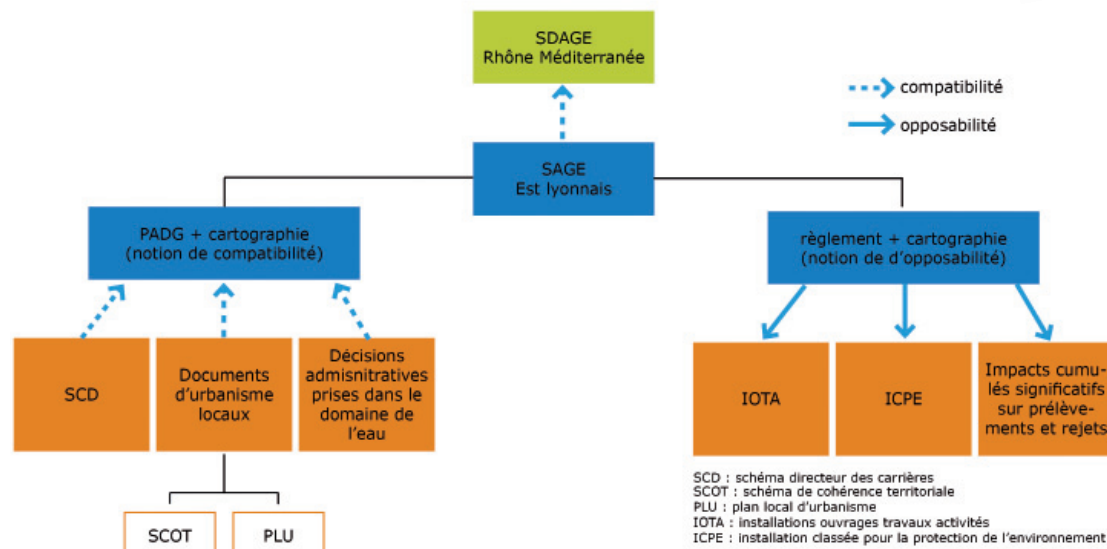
SDAGE
Rhône Méditerranée

compatibilité

opposabilité

SAGE
Est lyonnais

PADG + cartographie
(notion de compatibilité)

règlement + cartographie
(notion de d'opposabilité)

SCD

Documents d'urbanisme locaux

Décisions admisnitratives prises dans le domaine de l'eau

IOTA

ICPE

Impacts cumulés significatifs sur prélèvements et rejets

SCOT

PLU

SCD : schéma directeur des carrières
SCOT : schéma de cohérence territoriale
PLU : plan local d'urbanisme
IOTA : installations ouvrages travaux activités
ICPE : installation classée pour la protection de l'environnement